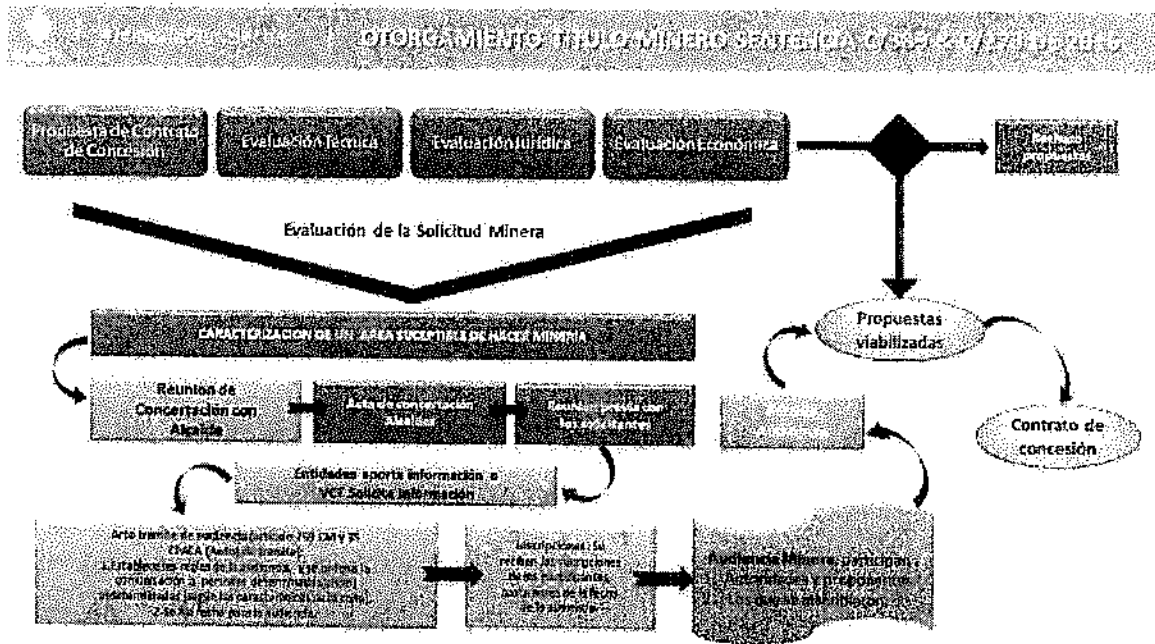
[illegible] | OTORGAMIENTO TITULO MINERO SENTENCIA C/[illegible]

Propuesta de Contrato de Concesión

Evaluación Técnica

Evaluación Jurídica

Evaluación Económica

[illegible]

Evaluación de la Solicitud Minera

CARACTERIZACION DE UN AREA SUCEPTIBLE DE HACER MINERIA

Propuestas viabilizadas

Reunion de Concertacion con Alcalde

Acta de concertación Alcaldía

Reunion previa con los solicitantes

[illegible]

Contrato de concesión

Entidades aporta información o VCT Solicita información

Acto tramite de audiencia (articulo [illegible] y 35 CPACA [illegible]) 1. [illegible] 2. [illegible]

Inscripciones: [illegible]

Audiencia Minera, participan: 1. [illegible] 2. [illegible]